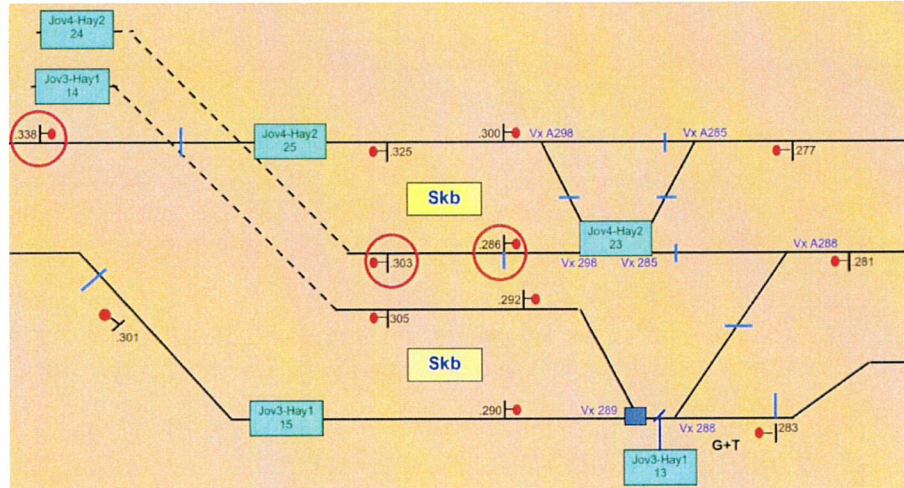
Jov4-Hay2
24

Jov3-Hay1
14

.338

Jov4-Hay2
25

.325

.300

Vx A298

Vx A285

277

Skb

.303

.286

Jov4-Hay2
23

Vx 298

Vx 285

Vx A288

281

.292

.305

.301

Skb

Jov3-Hay1
15

.290

Vx 289

Vx 288

G+T

283

Jov3-Hay1
13